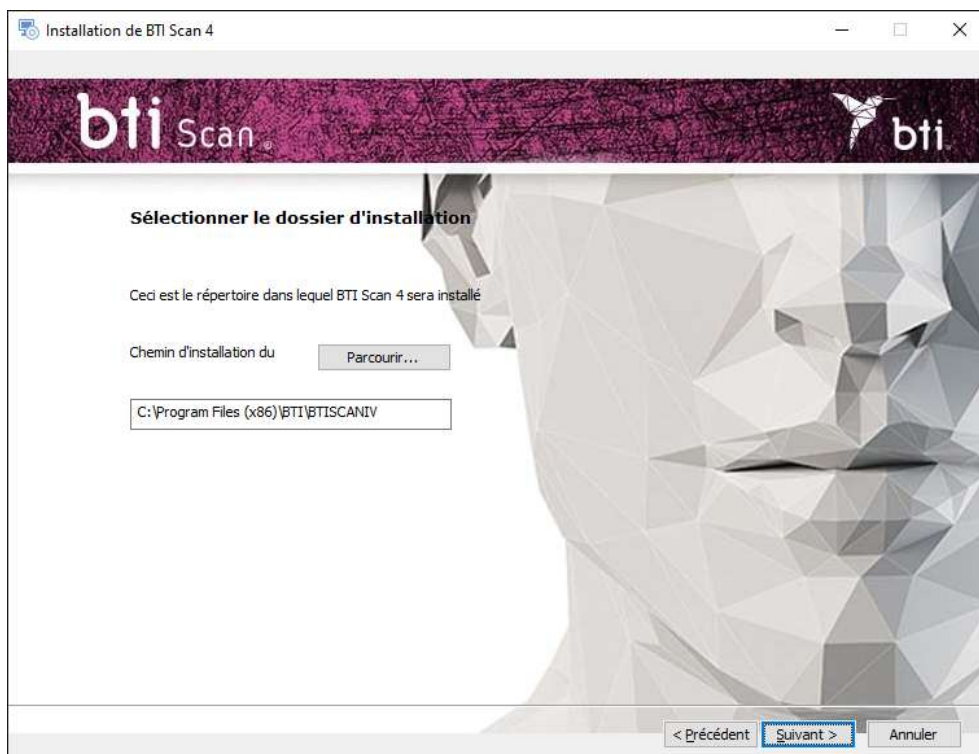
Installation de BTI Scan 4

bti Scan

bti

Sélectionner le dossier d'installation

Ceci est le répertoire dans lequel BTI Scan 4 sera installé

Chemin d'installation du

Parcourir...

C:\Program Files (x86)\BTI\BTISCANIV

< Précédent

Suivant >

Annuler